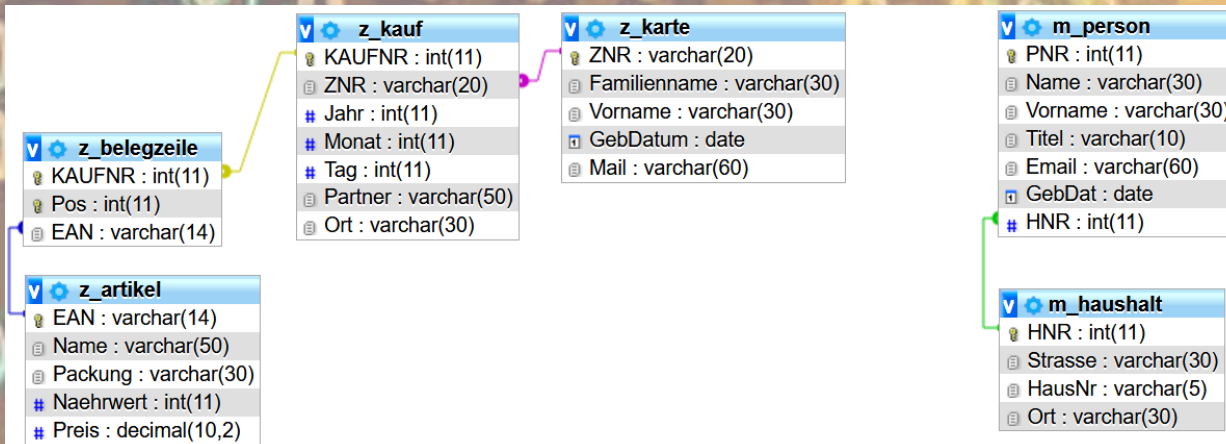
z_kauf
KAUFNR : int(11)
ZNR : varchar(20)
Jahr : int(11)
Monat : int(11)
Tag : int(11)
Partner : varchar(50)
Ort : varchar(30)

z_karte
ZNR : varchar(20)
Familienname : varchar(30)
Vorname : varchar(30)
GebDatum : date
Mail : varchar(60)

m_person
PNR : int(11)
Name : varchar(30)
Vorname : varchar(30)
Titel : varchar(10)
Email : varchar(60)
GebDat : date
HNR : int(11)

z_belegzeile
KAUFNR : int(11)
Pos : int(11)
EAN : varchar(14)

z_artikel
EAN : varchar(14)
Name : varchar(50)
Packung : varchar(30)
Naehrwert : int(11)
Preis : decimal(10,2)

m_haushalt
HNR : int(11)
Strasse : varchar(30)
HausNr : varchar(5)
Ort : varchar(30)